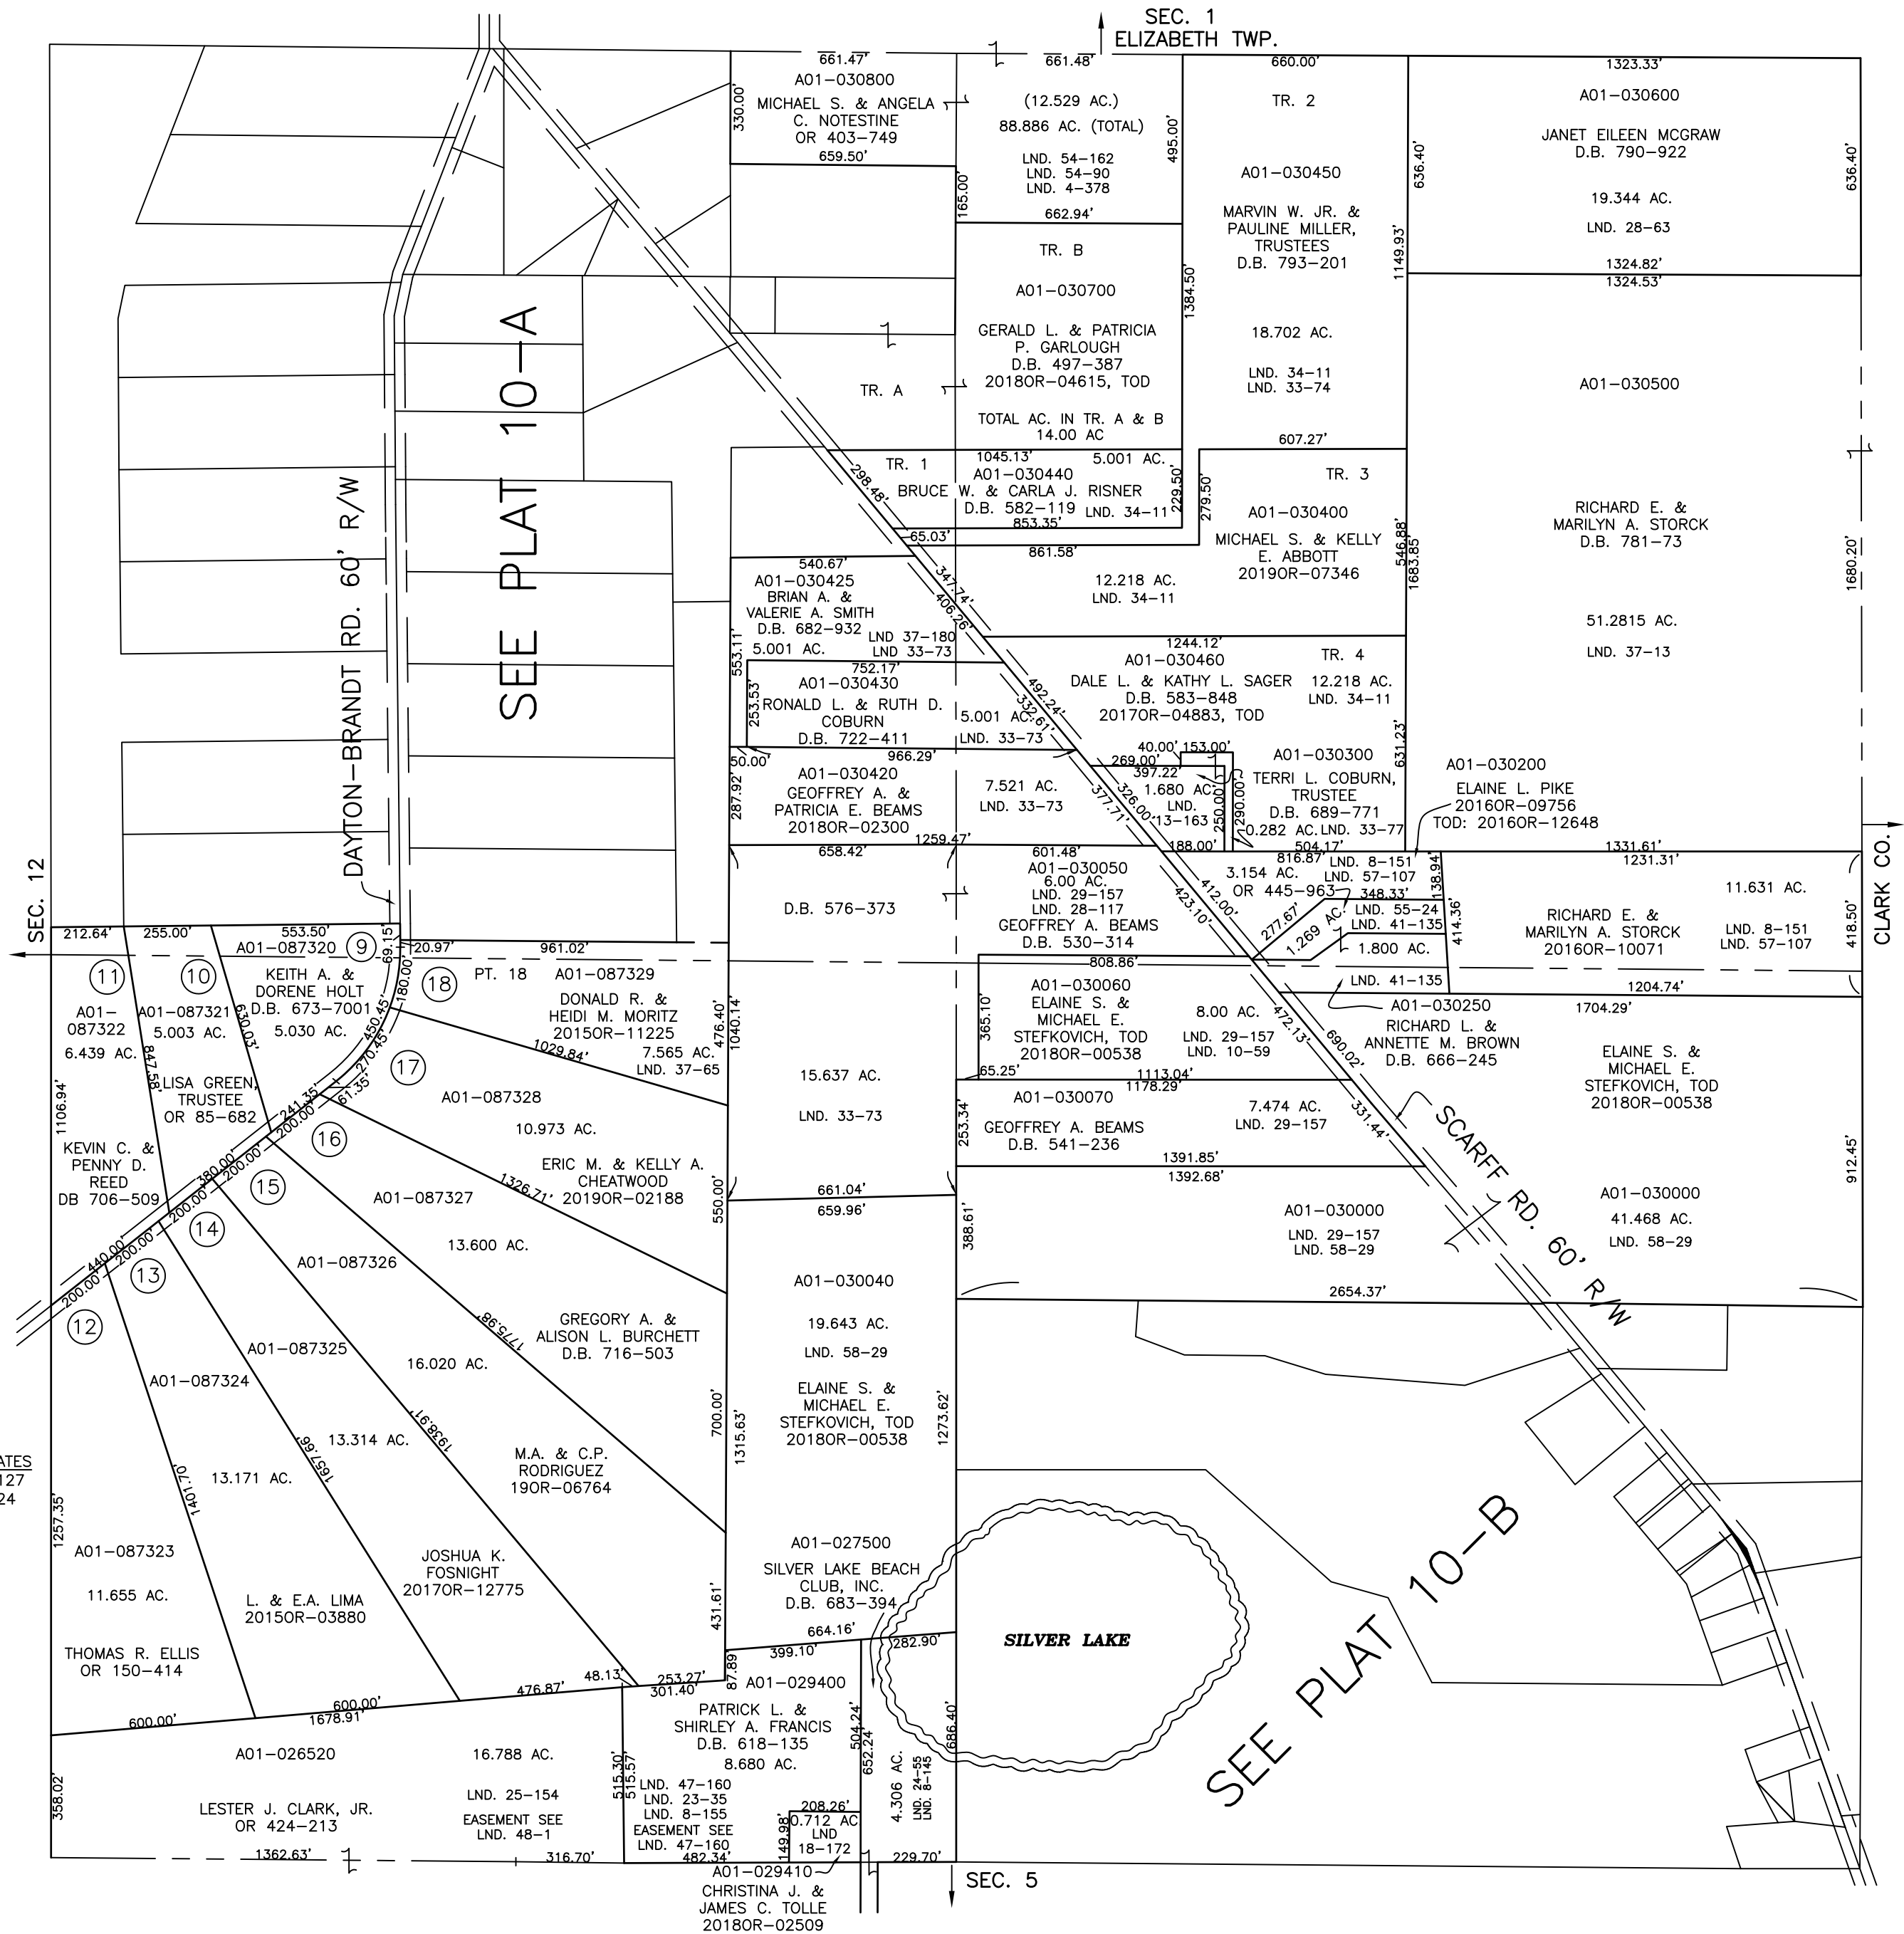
SEC. 1
ELIZABETH TWP.

661.47'
A01-030800
MICHAEL S. & ANGELA C. NOTESTINE
OR 403-749
330.00'
659.50'

661.48'
(12.529 AC.)
88.886 AC. (TOTAL)
LND. 54-162
LND. 54-90
LND. 4-378
495.00'
165.00'
662.94'

TR. B
A01-030700
GERALD L. & PATRICIA P. GARLOUGH
D.B. 497-387
2018OR-04615, TOD
TOTAL AC. IN TR. A & B
14.00 AC
1384.50'

TR. A

660.00'
TR. 2
A01-030450
MARVIN W. JR. & PAULINE MILLER, TRUSTEES
D.B. 793-201
18.702 AC.
LND. 34-11
LND. 33-74
1149.93'
636.40'

1323.33'
A01-030600
JANET EILEEN MCGRAW
D.B. 790-922
19.344 AC.
LND. 28-63
636.40'
1324.82'
1324.53'

A01-030500
RICHARD E. & MARILYN A. STORCK
D.B. 781-73
51.2815 AC.
LND. 37-13
1680.20'
1683.85'

SEE PLAT 10-A
DAYTON-BRANDT RD. 60' R/W

TR. 1
1045.13'
5.001 AC.
A01-030440
BRUCE W. & CARLA J. RISNER
D.B. 582-119
LND. 34-11
853.35'
229.50'
279.50'
298.48'
65.03'
861.58'

607.27'
TR. 3
A01-030400
MICHAEL S. & KELLY E. ABBOTT
2019OR-07346
12.218 AC.
LND. 34-11
546.88'

540.67'
A01-030425
BRIAN A. & VALERIE A. SMITH
D.B. 682-932
5.001 AC.
LND 37-180
LND 33-73
553.11'
347.74'
406.26'

1244.12'
A01-030460
DALE L. & KATHY L. SAGER
D.B. 583-848
2017OR-04883, TOD
TR. 4
12.218 AC.
LND. 34-11
631.23'

752.17'
A01-030430
RONALD L. & RUTH D. COBURN
D.B. 722-411
253.53'
5.001 AC.
LND. 33-73
492.24'
332.61'
966.29'
50.00'

A01-030420
GEOFFREY A. & PATRICIA E. BEAMS
2018OR-02300
287.92'
7.521 AC.
LND. 33-73
1259.47'
377.71'
326.00'

40.00'
153.00'
269.00'
397.22'
1.680 AC.
LND. 13-163
250.00'
290.00'
A01-030300
TERRI L. COBURN, TRUSTEE
D.B. 689-771
0.282 AC.
LND. 33-77
504.17'
188.00'

A01-030200
ELAINE L. PIKE
2016OR-09756
TOD: 2016OR-12648

658.42'
D.B. 576-373

601.48'
A01-030050
6.00 AC.
LND. 29-157
LND. 28-117
GEOFFREY A. BEAMS
D.B. 530-314

816.87'
3.154 AC.
OR 445-963
LND. 8-151
LND. 57-107
348.33'
412.00'
423.10'
277.67'
1.269 AC.
LND. 55-24
LND. 41-135
1.800 AC.
LND. 41-135
138.94'
414.36'

1331.61'
1231.31'
RICHARD E. & MARILYN A. STORCK
2016OR-10071
11.631 AC.
LND. 8-151
LND. 57-107
418.50'
CLARK CO.

SEC. 12
212.64'
255.00'
553.50'
A01-087320
9
69.15'
20.97'
961.02'
180.00'
11
10
A01-087322
6.439 AC.
A01-087321
5.003 AC.
847.58'
KEITH A. & DORENE HOLT
D.B. 673-7001
5.030 AC.
630.03'
18
PT. 18
A01-087329
DONALD R. & HEIDI M. MORITZ
2015OR-11225
7.565 AC.
LND. 37-65
1029.84'
476.40'
1040.14'
450.45'
270.45'

808.86'
A01-030060
ELAINE S. & MICHAEL E. STEFKOVICH, TOD
2018OR-00538
365.10'
8.00 AC.
LND. 29-157
LND. 10-59
65.25'
1113.04'
1178.29'
472.13'
690.02'

1204.74'
A01-030250
RICHARD L. & ANNETTE M. BROWN
D.B. 666-245
1704.29'
ELAINE S. & MICHAEL E. STEFKOVICH, TOD
2018OR-00538

1106.94'
LISA GREEN, TRUSTEE
OR 85-682
KEVIN C. & PENNY D. REED
DB 706-509
17
A01-087328
10.973 AC.
ERIC M. & KELLY A. CHEATWOOD
2019OR-02188
1326.71'
61.35'
241.35'
200.00'
16
15.637 AC.
LND. 33-73

A01-030070
GEOFFREY A. BEAMS
D.B. 541-236
253.34'
7.474 AC.
LND. 29-157
1391.85'
1392.68'
331.44'
SCARFF RD. 60' R/W
912.45'

380.00'
200.00'
15
A01-087327
13.600 AC.
550.00'
661.04'
659.96'
388.61'
A01-030000
LND. 29-157
LND. 58-29
A01-030000
41.468 AC.
LND. 58-29

440.00'
200.00'
200.00'
200.00'
14
13
12
A01-087326
GREGORY A. & ALISON L. BURCHETT
D.B. 716-503
1775.98'
A01-030040
19.643 AC.
LND. 58-29
ELAINE S. & MICHAEL E. STEFKOVICH, TOD
2018OR-00538
2654.37'

A01-087325
16.020 AC.
A01-087324
13.314 AC.
1938.91'
1657.99'
M.A. & C.P. RODRIGUEZ
19OR-06764
700.00'
1315.63'
1273.62'

ATES
127
24
1401.70'
13.171 AC.
1257.35'
A01-087323
11.655 AC.
THOMAS R. ELLIS
OR 150-414
L. & E.A. LIMA
2015OR-03880
JOSHUA K. FOSNIGHT
2017OR-12775
431.61'
A01-027500
SILVER LAKE BEACH CLUB, INC.
D.B. 683-394
SILVER LAKE
SEE PLAT 10-B

664.16'
282.90'
399.10'
48.13'
253.27'
301.40'
476.87'
600.00'
1678.91'
600.00'
87.89
A01-029400
PATRICK L. & SHIRLEY A. FRANCIS
D.B. 618-135
8.680 AC.
LND. 47-160
LND. 23-35
LND. 8-155
EASEMENT SEE
LND. 47-160
515.30'
515.57
504.24'
652.24
686.40'
4.306 AC.
LND. 24-55
LND. 8-145

A01-026520
16.788 AC.
LND. 25-154
EASEMENT SEE
LND. 48-1
LESTER J. CLARK, JR.
OR 424-213
358.02'
1362.63'
316.70'
208.26'
0.712 AC
LND 18-172
149.98'
482.34'
229.70'
A01-029410
CHRISTINA J. & JAMES C. TOLLE
2018OR-02509
SEC. 5